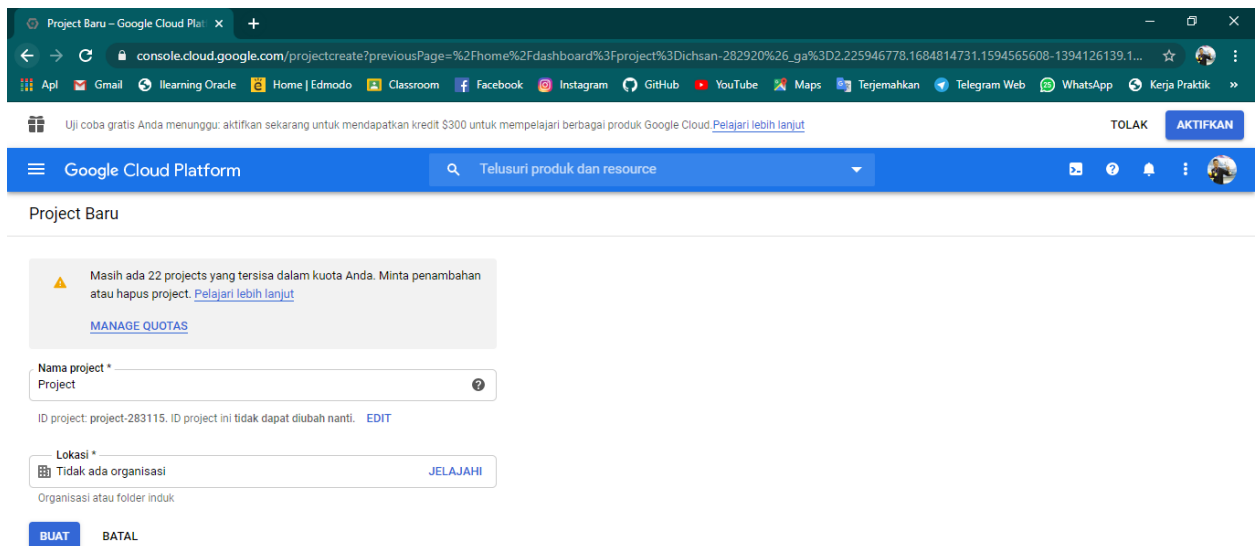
Project Baru – Google Cloud Plat ×

console.cloud.google.com/projectcreate?previousPage=%2Fhome%2Fdashboard%3Fproject%3Dichsan-282920%26_ga%3D2.225946778.1684814731.1594565608-1394126139.1...

Apl Gmail llearning Oracle Home | Edmodo Classroom Facebook Instagram GitHub YouTube Maps Terjemahkan Telegram Web WhatsApp Kerja Praktik »

Uji coba gratis Anda menunggu: aktifkan sekarang untuk mendapatkan kredit $300 untuk mempelajari berbagai produk Google Cloud. Pelajari lebih lanjut

TOLAK AKTIFKAN

Google Cloud Platform

Telusuri produk dan resource

Project Baru

Masih ada 22 projects yang tersisa dalam kuota Anda. Minta penambahan atau hapus project. Pelajari lebih lanjut

MANAGE QUOTAS

Nama project *
Project

ID project: project-283115. ID project ini tidak dapat diubah nanti. EDIT

Lokasi *
Tidak ada organisasi JELAJAHI

Organisasi atau folder induk

BUAT BATAL